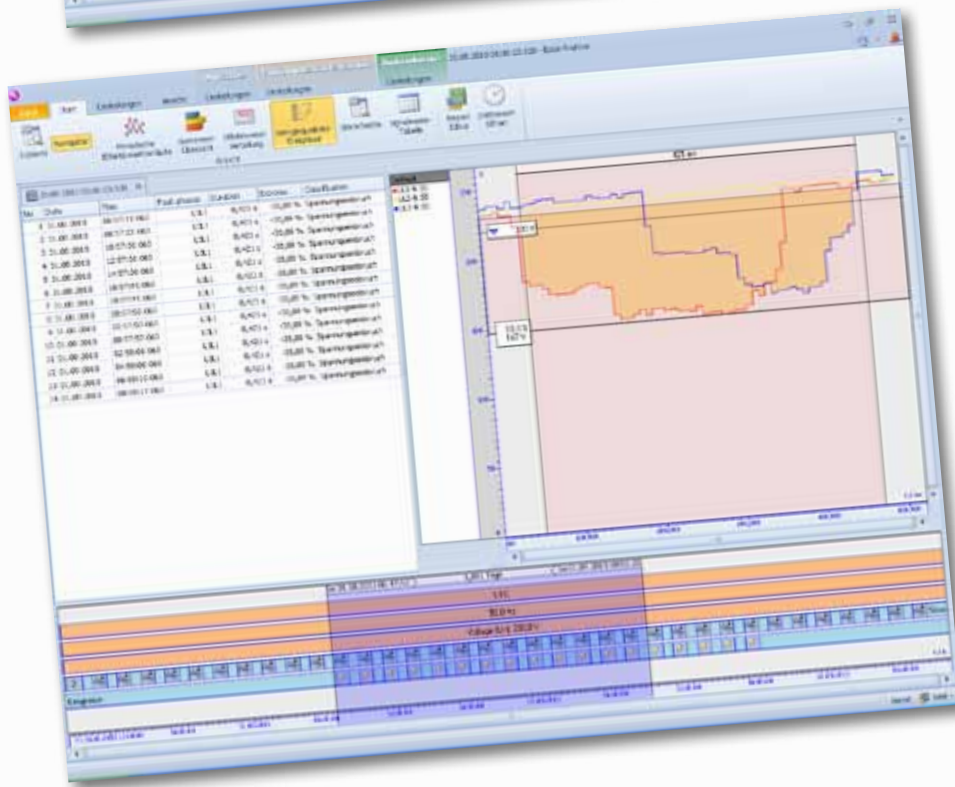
Datei | Start | Einstellungen | Ansicht | Einstellungen | Einstellungen

Zurück | Navigator | Harmonische Effektivwertverläufe | Spannungen Übersicht | Effektivwert-Verteilung | Vergleichsdiagramm Ereignisse | Skripte | Messwert-Tabelle | Report Editor | Zeitfenster öffnen

| Nr. | Date | Time | Fault phases | Duration | Extreme | Classification |
|---|---|---|---|---|---|---|
| 1 | 31.08.2010 | 06:57:11.060 | L1L2 | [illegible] | -30,00 % | Spannungseinbruch |
| 2 | 31.08.2010 | 09:57:22.060 | L1L2 | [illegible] | -30,00 % | Spannungseinbruch |
| 3 | 31.08.2010 | 10:57:30.060 | L1L2 | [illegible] | -30,00 % | Spannungseinbruch |
| 4 | 31.08.2010 | 12:57:30.060 | L1L2 | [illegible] | -30,00 % | Spannungseinbruch |
| 5 | 31.08.2010 | 14:57:30.060 | L1L2 | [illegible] | -30,00 % | Spannungseinbruch |
| 6 | 31.08.2010 | 16:57:01.060 | L1L2 | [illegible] | -30,00 % | Spannungseinbruch |
| 7 | 31.08.2010 | 18:57:01.060 | L1L2 | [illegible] | -30,00 % | Spannungseinbruch |
| 8 | 31.08.2010 | 20:57:02.060 | L1L2 | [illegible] | -30,00 % | Spannungseinbruch |
| 9 | 31.08.2010 | 22:57:50.060 | L1L2 | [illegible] | -30,00 % | Spannungseinbruch |
| 10 | 01.09.2010 | 00:57:57.060 | L1L2 | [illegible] | -30,00 % | Spannungseinbruch |
| 11 | 01.09.2010 | 02:58:00.060 | L1L2 | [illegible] | -30,00 % | Spannungseinbruch |
| 12 | 01.09.2010 | 04:58:00.060 | L1L2 | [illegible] | -30,00 % | Spannungseinbruch |
| 13 | 01.09.2010 | 06:58:10.060 | L1L2 | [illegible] | -30,00 % | Spannungseinbruch |
| 14 | 01.09.2010 | 08:58:17.060 | L1L2 | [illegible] | -30,00 % | Spannungseinbruch |

Default
U1-N
U2-N
U3-N

621 ms

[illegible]

1,00 Tage

50 Hz

Voltage

Kategorie

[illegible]